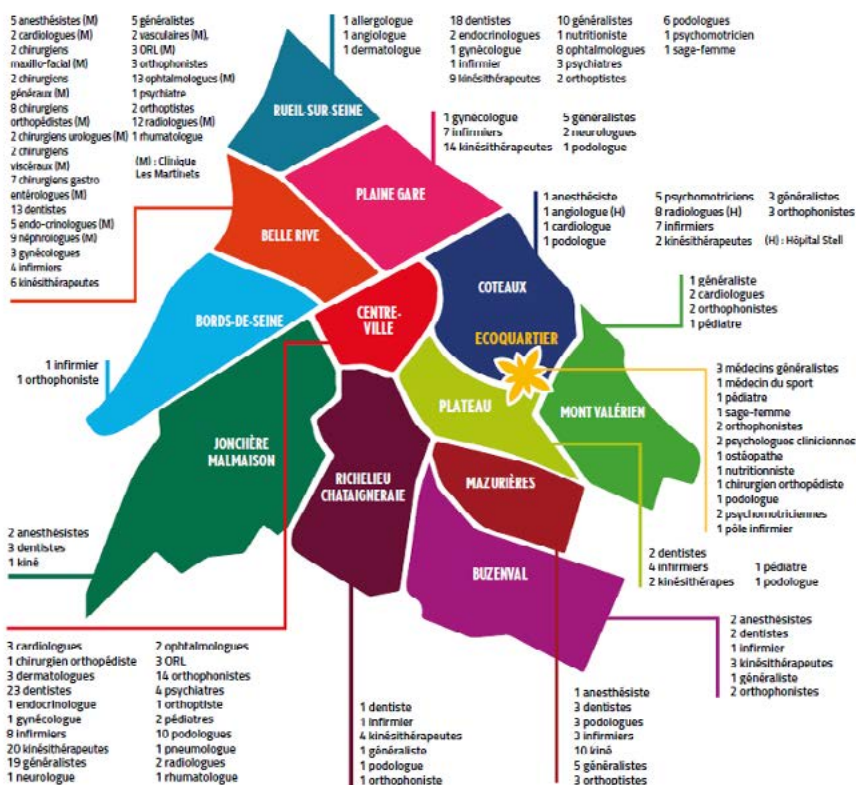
5 anesthésistes (M)
2 cardiologues (M)
2 chirurgiens maxillo-facial (M)
2 chirurgiens généraux (M)
8 chirurgiens orthopédistes (M)
2 chirurgiens urologues (M)
2 chirurgiens viscéraux (M)
7 chirurgiens gastro entérologues (M)
13 dentistes
5 endo-crinologues (M)
9 néphrologues (M)
3 gynécologues
4 infirmiers
6 kinésithérapeutes

5 généralistes
2 vasculaires (M),
3 ORL (M)
3 orthophonistes
13 ophtalmologues (M)
1 psychiatre
2 orthoptistes
12 radiologues (M)
1 rhumatologue

(M) : Clinique Les Martinets

1 allergologue
1 angiologue
1 dermatologue

18 dentistes
2 endocrinologues
1 gynécologue
1 infirmier
9 kinésithérapeutes

10 généralistes
1 nutritioniste
8 ophtalmologues
3 psychiatres
2 orthoptistes

6 podologues
1 psychomotricien
1 sage-femme

RUEIL-SUR-SEINE

1 gynécologue
7 infirmiers
14 kinésithérapeutes

5 généralistes
2 neurologues
1 podologue

PLAINE GARE

1 anesthésiste
1 angiologue (H)
1 cardiologue
1 podologue

5 psychomotriciens
8 radiologues (H)
7 infirmiers
2 kinésithérapeutes

3 généralistes
3 orthophonistes
(H) : Hôpital Stell

BELLE RIVE

COTEAUX

1 généraliste
2 cardiologues
2 orthophonistes
1 pédiatre

BORDS-DE-SEINE

CENTRE-VILLE

ECOQUARTIER

1 infirmier
1 orthophoniste

3 médecins généralistes
1 médecin du sport
1 pédiatre
1 sage-femme
2 orthophonistes
2 psychologues cliniciennes
1 ostéopathe
1 nutritionniste
1 chirurgien orthopédiste
1 podologue
2 psychomotriciennes
1 pôle infirmier

PLATEAU

MONT VALÉRIEN

JONCIÈRE MALMAISON

RICHELIEU CHATAIGNERAIE

MAZURIÈRES

2 anesthésistes
3 dentistes
1 kiné

2 dentistes
4 infirmiers
2 kinésithérapes

1 pédiatre
1 podologue

BUZENVAL

2 anesthésistes
2 dentistes
1 infirmier
3 kinésithérapeutes
1 généraliste
2 orthophonistes

3 cardiologues
1 chirurgien orthopédiste
3 dermatologues
23 dentistes
1 endocrinologue
1 gynécologue
8 infirmiers
20 kinésithérapeutes
19 généralistes
1 neurologue

2 ophtalmologues
3 ORL
14 orthophonistes
4 psychiatres
1 orthoptiste
2 pédiatres
10 podologues
1 pneumologue
2 radiologues
1 rhumatologue

1 dentiste
1 infirmier
4 kinésithérapeutes
1 généraliste
1 podologue
1 orthophoniste

1 anesthésiste
3 dentistes
3 podologues
3 infirmiers
10 kiné
5 généralistes
3 orthoptistes